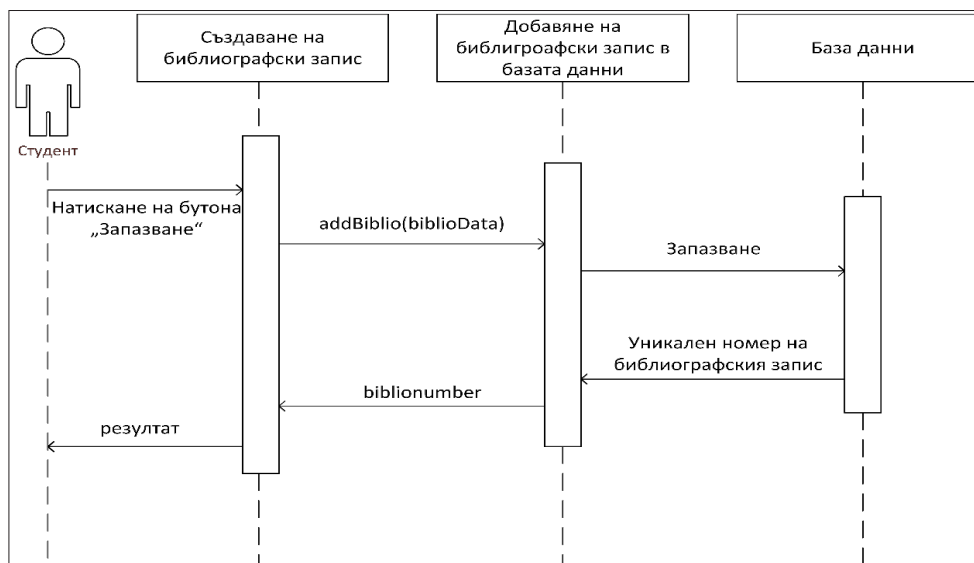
Създаване на библиографски запис

Добавяне на библигроафски запис в базата данни

База данни

Студент

Натискане на бутона „Запазване“

addBiblio(biblioData)

Запазване

Уникален номер на библиографския запис

biblionumber

резултат